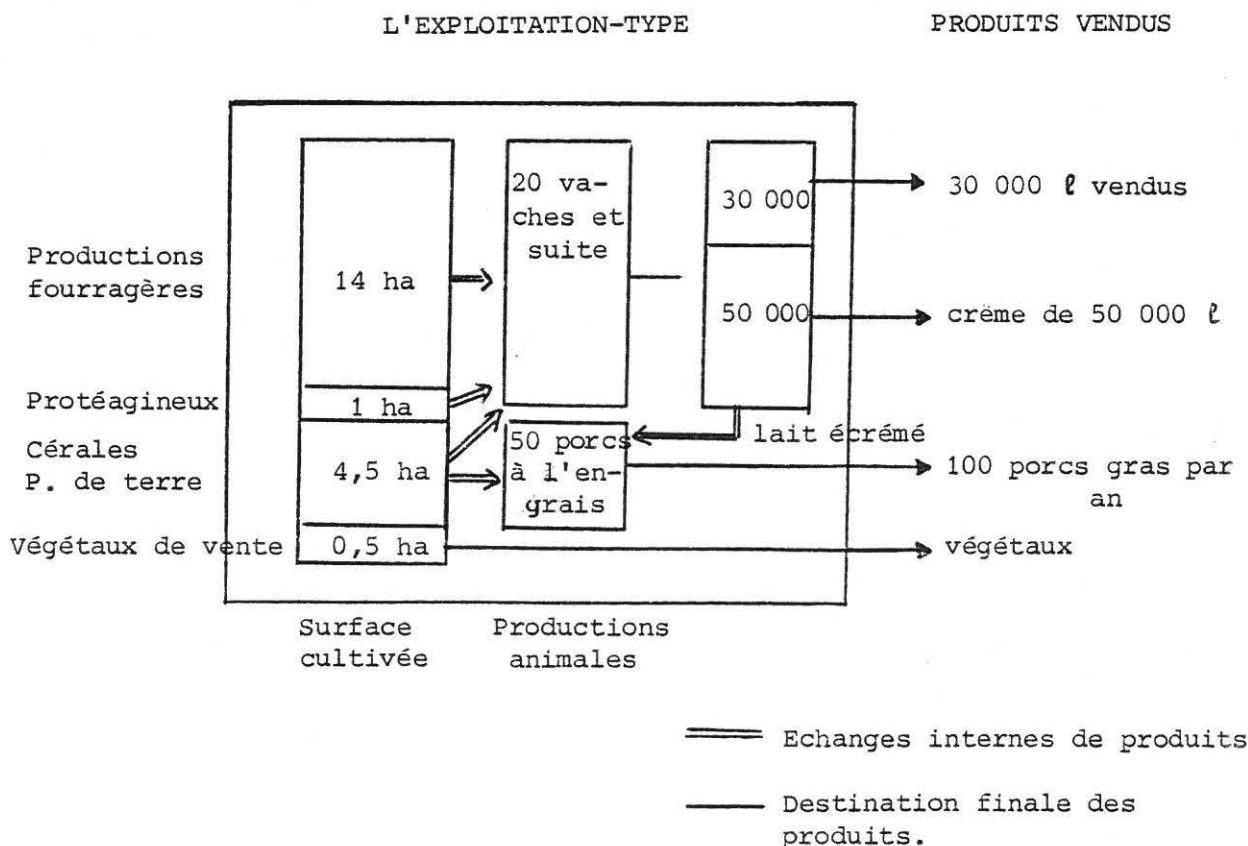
L'EXPLOITATION-TYPE

PRODUITS VENDUS

Productions fourragères

Protéagineux

Cérales
P. de terre

Végétaux de vente

14 ha

1 ha

4,5 ha

0,5 ha

20 vaches et suite

50 porcs à l'engrais

30 000

50 000

lait écrémé

30 000 ℓ vendus

crème de 50 000 ℓ

100 porcs gras par an

végétaux

Surface cultivée

Productions animales

Echanges internes de produits

Destination finale des produits.